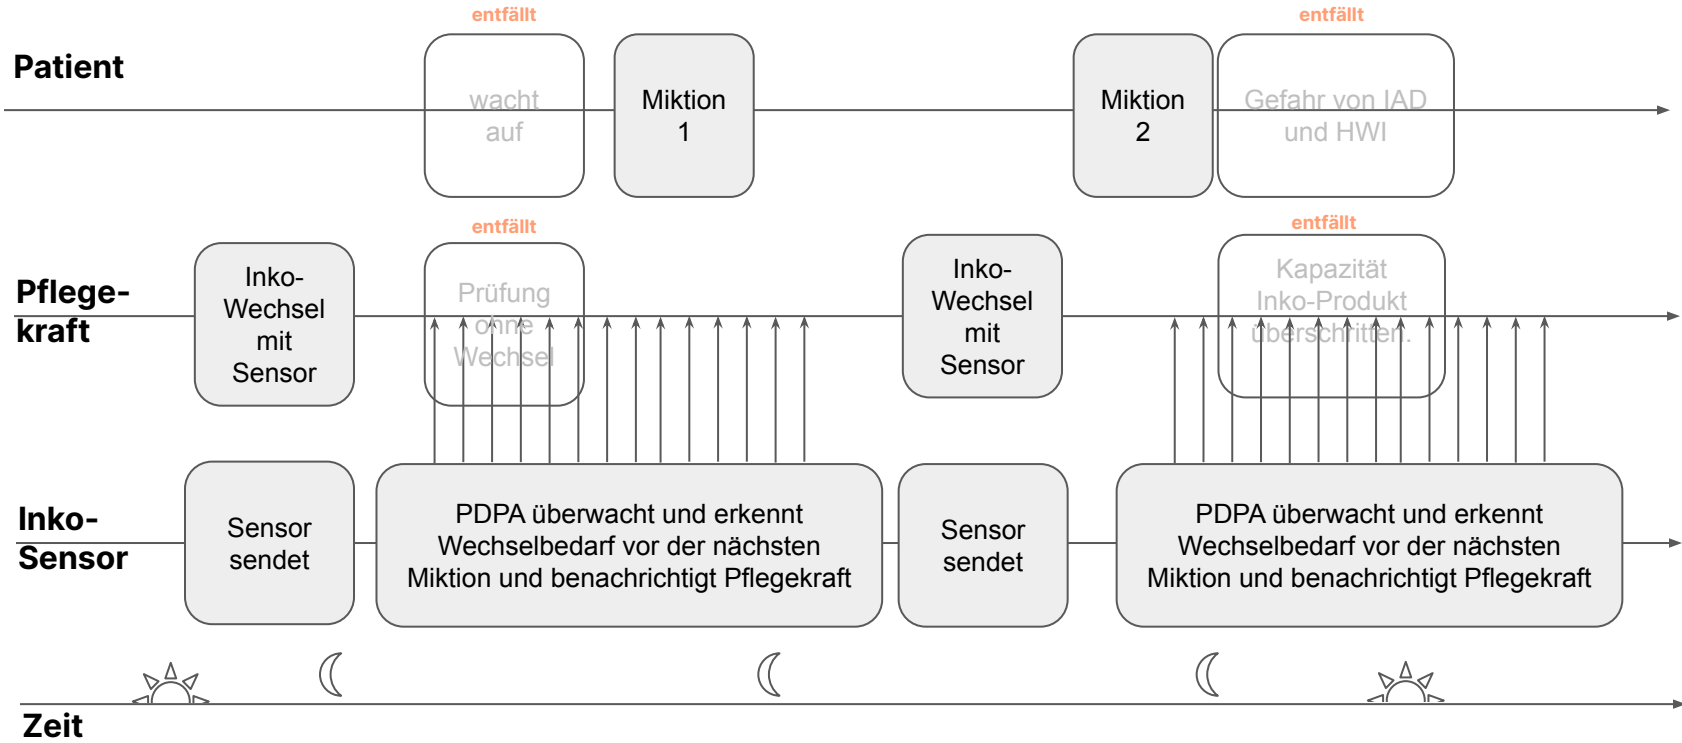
Patient

entfällt

wacht auf

Miktion 1

Miktion 2

entfällt

Gefahr von IAD und HWI

Pflegekraft

Inko-Wechsel mit Sensor

entfällt

Prüfung ohne Wechsel

Inko-Wechsel mit Sensor

entfällt

Kapazität Inko-Produkt überschritten.

Inko-Sensor

Sensor sendet

PDPA überwacht und erkennt Wechselbedarf vor der nächsten Miktion und benachrichtigt Pflegekraft

Sensor sendet

PDPA überwacht und erkennt Wechselbedarf vor der nächsten Miktion und benachrichtigt Pflegekraft

Zeit